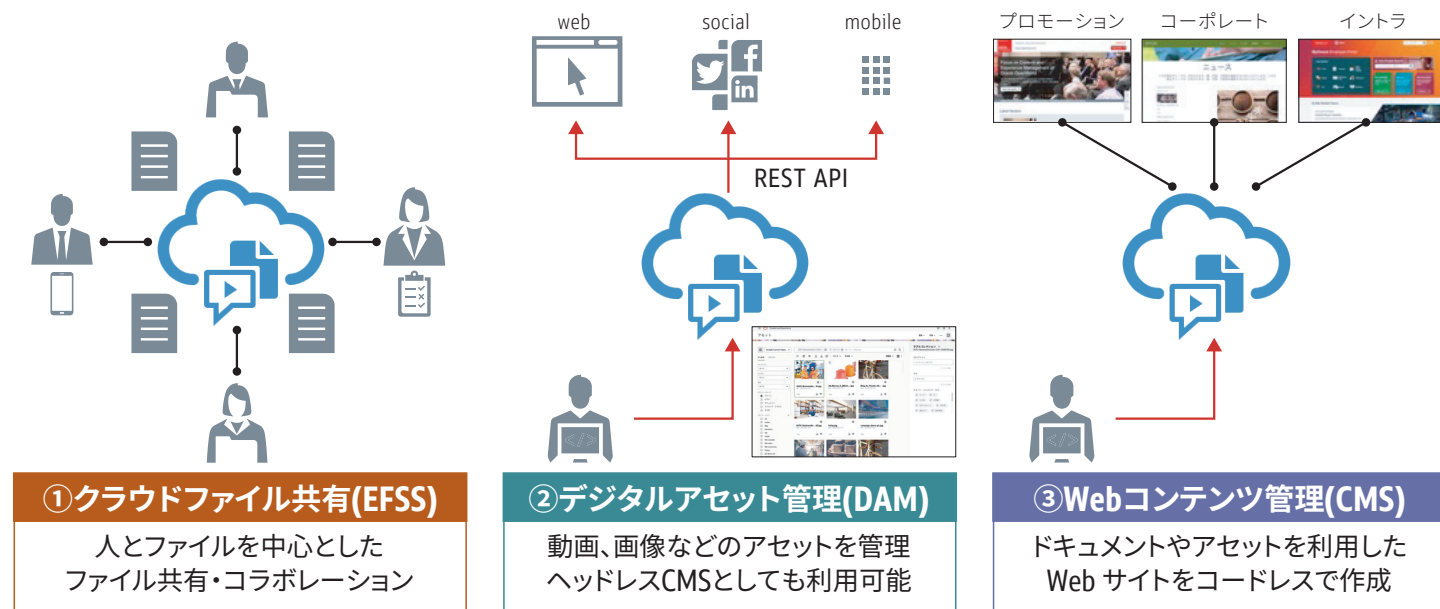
web social mobile

REST API

プロモーション コーポレート イントラ

ニュース

①クラウドファイル共有(EFSS)

人とファイルを中心とした
ファイル共有・コラボレーション

②デジタルアセット管理(DAM)

動画、画像などのアセットを管理
ヘッドレスCMSとしても利用可能

③Webコンテンツ管理(CMS)

ドキュメントやアセットを利用した
Web サイトをコードレスで作成